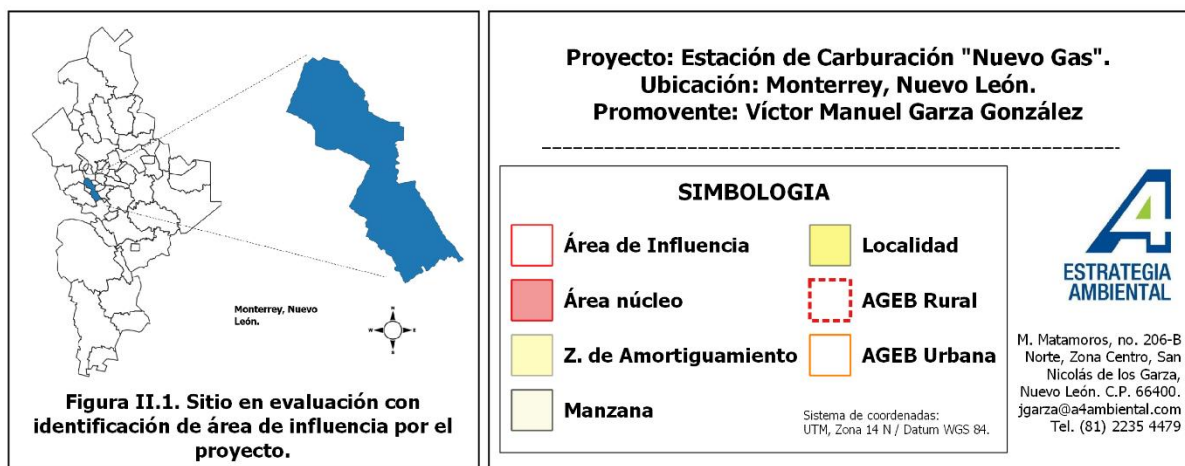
Monterrey, Nuevo León.

N
W E
S

Figura II.1. Sitio en evaluación con identificación de área de influencia por el proyecto.

Proyecto: Estación de Carburación "Nuevo Gas".
Ubicación: Monterrey, Nuevo León.
Promovente: Víctor Manuel Garza González

SIMBOLOGIA

Área de Influencia
Área núcleo
Z. de Amortiguamiento
Manzana
Localidad
AGEB Rural
AGEB Urbana

Sistema de coordenadas:
UTM, Zona 14 N / Datum WGS 84.

ESTRATEGIA AMBIENTAL

M. Matamoros, no. 206-B Norte, Zona Centro, San Nicolás de los Garza, Nuevo León. C.P. 66400.
jgarza@a4ambiental.com
Tel. (81) 2235 4479